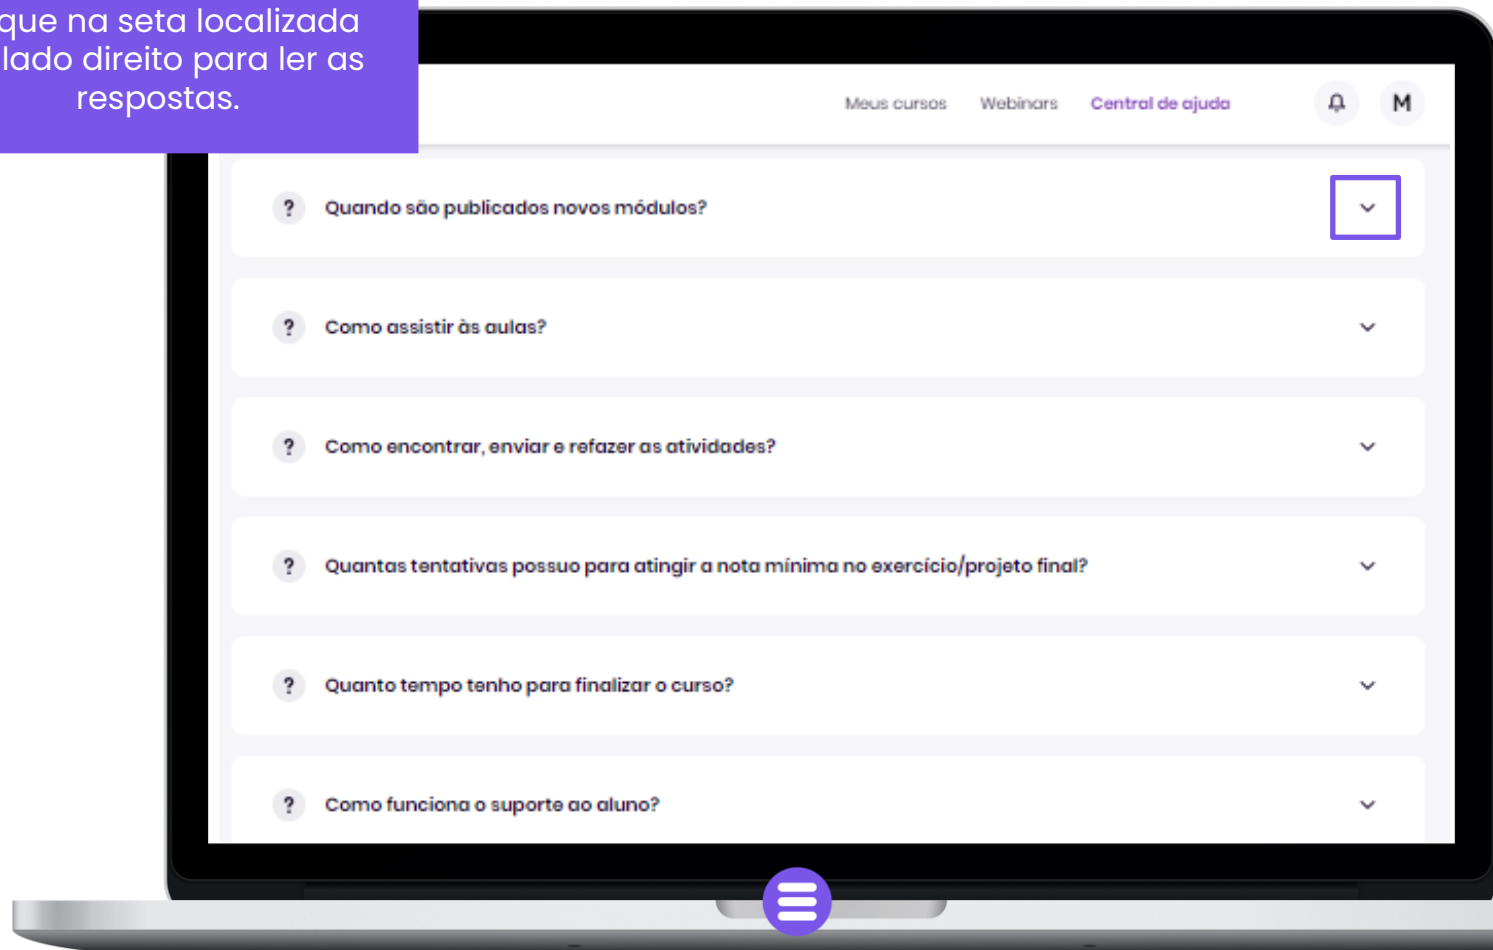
que na seta localizada lado direito para ler as respostas.

Meus cursos Webinars Central de ajuda

M

? Quando são publicados novos módulos?

? Como assistir às aulas?

? Como encontrar, enviar e refazer as atividades?

? Quantas tentativas possuo para atingir a nota mínima no exercício/projeto final?

? Quanto tempo tenho para finalizar o curso?

? Como funciona o suporte ao aluno?